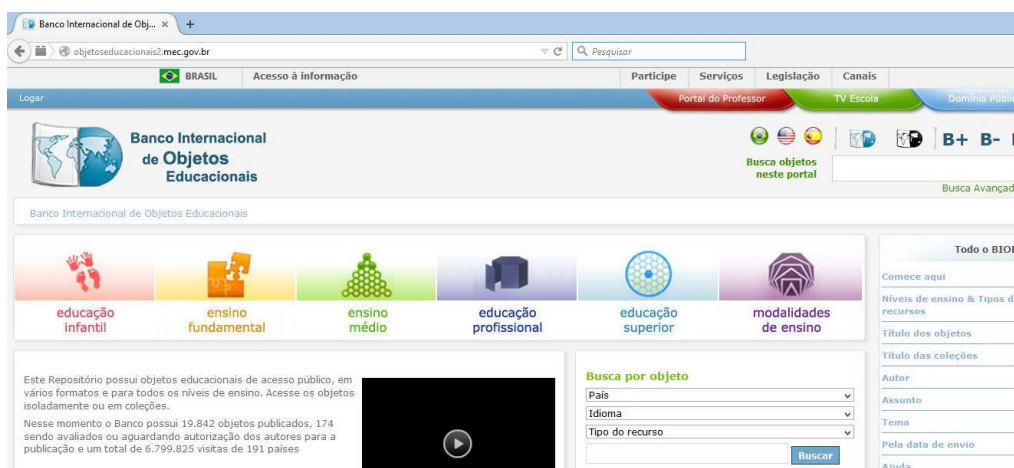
Banco Internacional de Obj... ×

objetoseducacionais2.mec.gov.br

Pesquisar

BRASIL Acesso à informação

Participe Serviços Legislação Canais

Logar

Portal do Professor TV Escola Domínio Públi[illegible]

Banco Internacional de Objetos Educacionais

B+ B-

Busca objetos neste portal

Busca Avançad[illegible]

Banco Internacional de Objetos Educacionais

educação infantil

ensino fundamental

ensino médio

educação profissional

educação superior

modalidades de ensino

Todo o BIO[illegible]

Comece aqui

Níveis de ensino & Tipos d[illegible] recursos

Título dos objetos

Título das coleções

Autor

Assunto

Tema

Pela data de envio

Ajuda

Este Repositório possui objetos educacionais de acesso público, em vários formatos e para todos os níveis de ensino. Acesse os objetos isoladamente ou em coleções.

Nesse momento o Banco possui 19.842 objetos publicados, 174 sendo avaliados ou aguardando autorização dos autores para a publicação e um total de 6.799.825 visitas de 191 países

Busca por objeto

País

Idioma

Tipo do recurso

Buscar